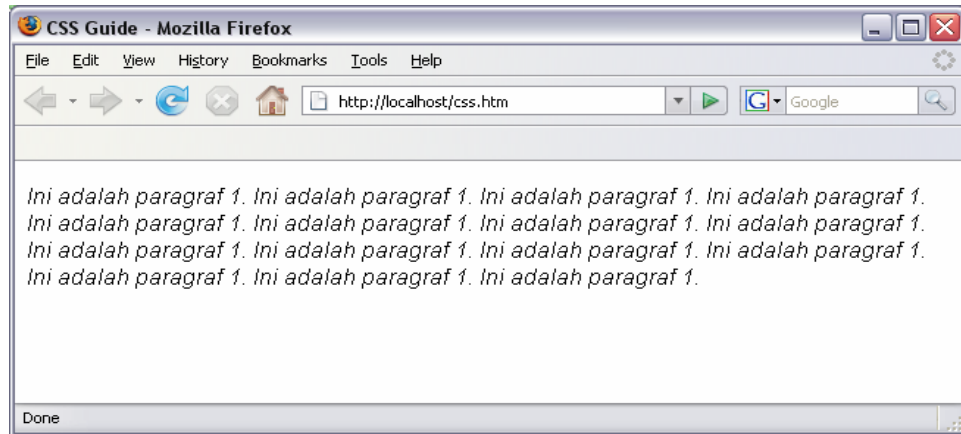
CSS Guide - Mozilla Firefox

File Edit View History Bookmarks Tools Help

http://localhost/css.htm

Google

Ini adalah paragraf 1. Ini adalah paragraf 1. Ini adalah paragraf 1. Ini adalah paragraf 1. Ini adalah paragraf 1. Ini adalah paragraf 1. Ini adalah paragraf 1. Ini adalah paragraf 1. Ini adalah paragraf 1. Ini adalah paragraf 1. Ini adalah paragraf 1. Ini adalah paragraf 1. Ini adalah paragraf 1. Ini adalah paragraf 1. Ini adalah paragraf 1.

Done